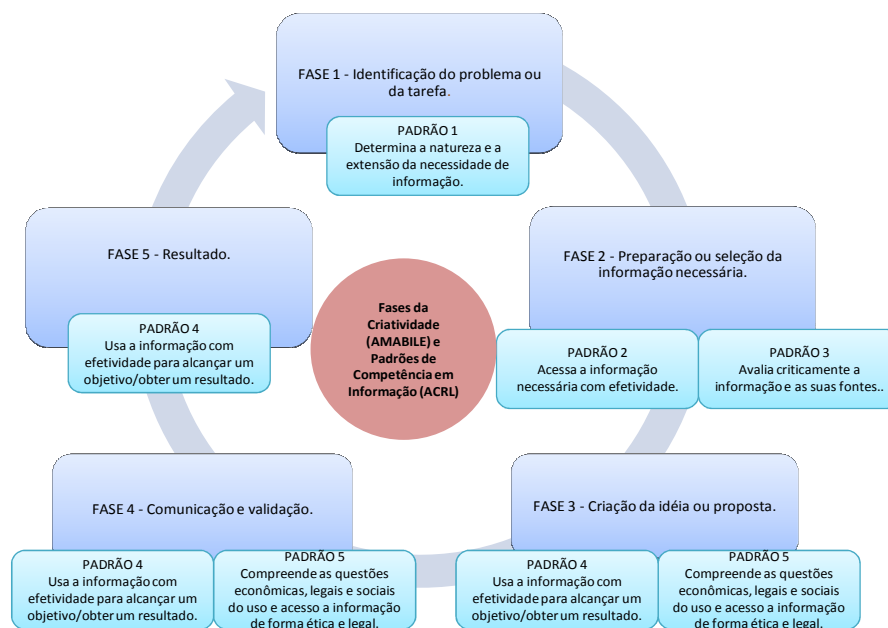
FASE 1 - Identificação do problema ou da tarefa.

PADRÃO 1
Determina a natureza e a extensão da necessidade de informação.

FASE 2 - Preparação ou seleção da informação necessária.

PADRÃO 2
Acessa a informação necessária com efetividade.

PADRÃO 3
Avalia criticamente a informação e as suas fontes..

Fases da Criatividade (AMABILE) e Padrões de Competência em Informação (ACRL)

FASE 5 - Resultado.

PADRÃO 4
Usa a informação com efetividade para alcançar um objetivo/obter um resultado.

FASE 3 - Criação da idéia ou proposta.

PADRÃO 4
Usa a informação com efetividade para alcançar um objetivo/obter um resultado.

PADRÃO 5
Compreende as questões econômicas, legais e sociais do uso e acesso a informação de forma ética e legal.

FASE 4 - Comunicação e validação.

PADRÃO 4
Usa a informação com efetividade para alcançar um objetivo/obter um resultado.

PADRÃO 5
Compreende as questões econômicas, legais e sociais do uso e acesso a informação de forma ética e legal.